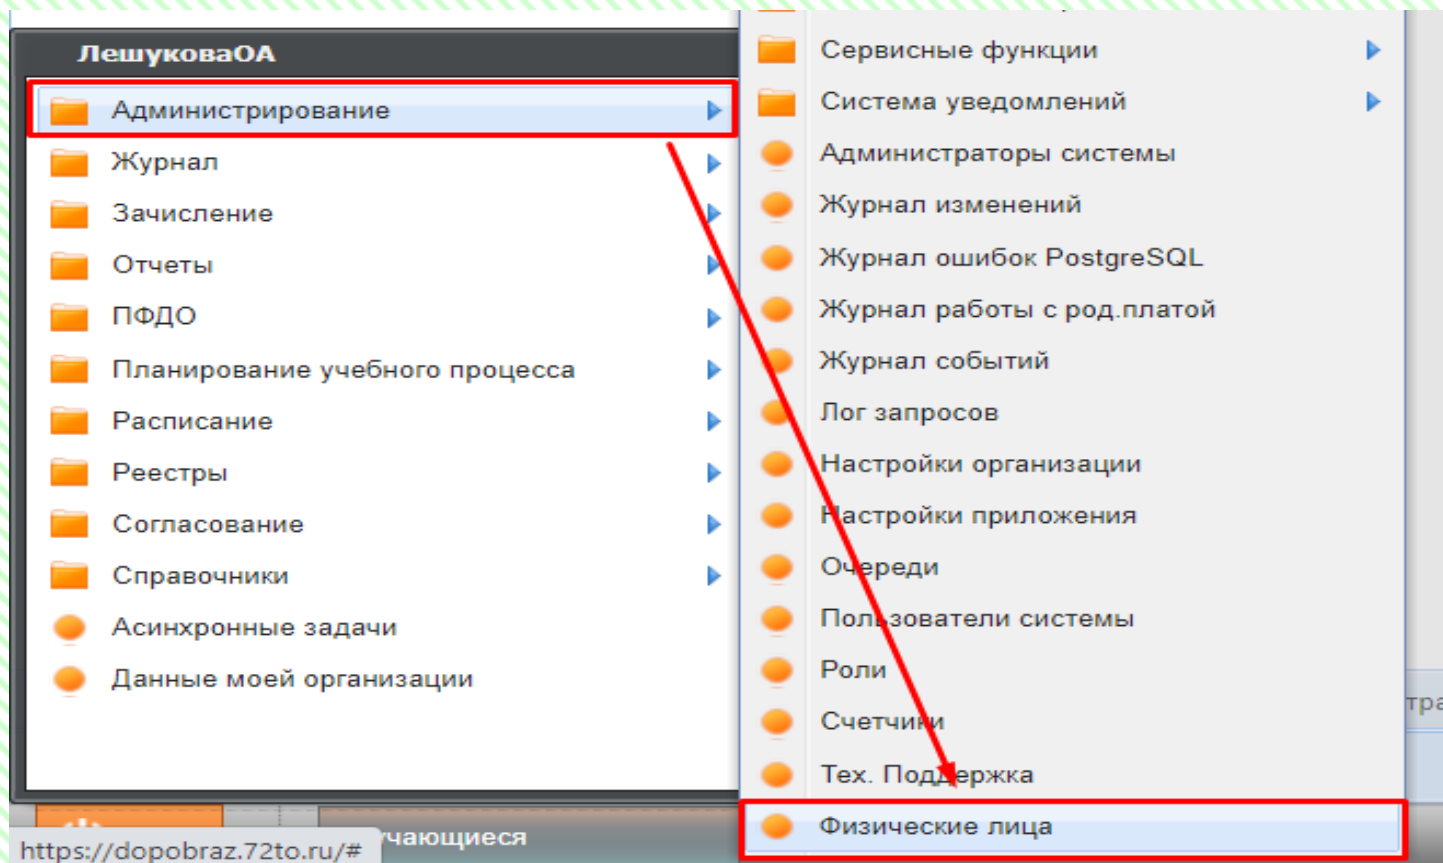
ЛешуковаОА

Администрирование
Журнал
Зачисление
Отчеты
ПФДО
Планирование учебного процесса
Расписание
Реестры
Согласование
Справочники
Асинхронные задачи
Данные моей организации

Сервисные функции
Система уведомлений
Администраторы системы
Журнал изменений
Журнал ошибок PostgreSQL
Журнал работы с род.платой
Журнал событий
Лог запросов
Настройки организации
Настройки приложения
Очереди
Пользователи системы
Роли
Счетчики
Тех. Поддержка
Физические лица

тра

https://dopobraz.72to.ru/#
учающиеся